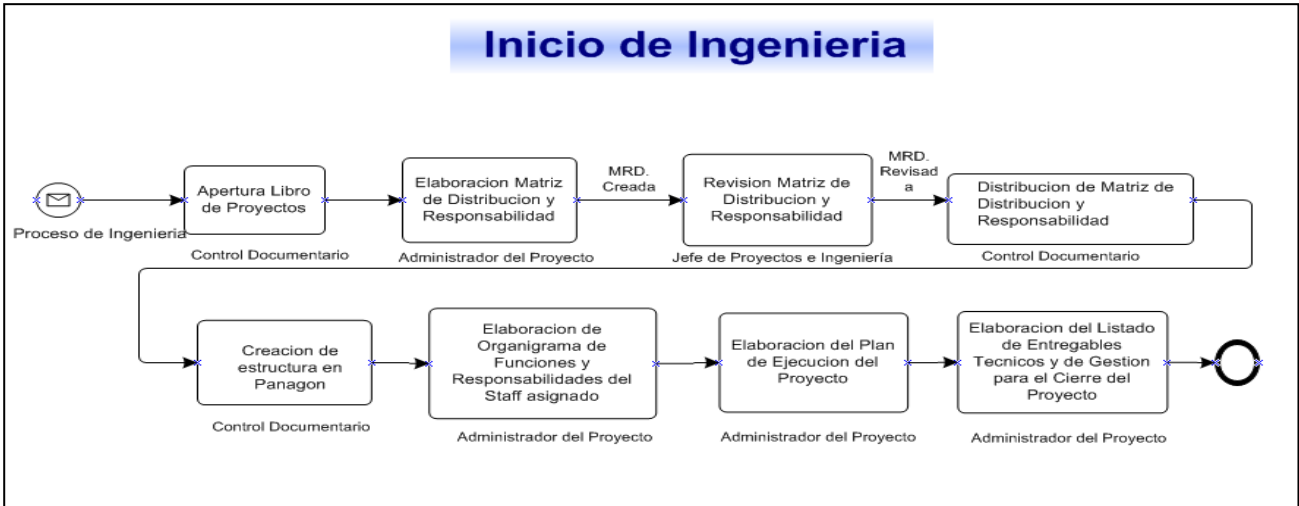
Inicio de Ingenieria

Proceso de Ingenieria

Apertura Libro de Proyectos

Control Documentario

Elaboracion Matriz de Distribucion y Responsabilidad

Administrador del Proyecto

MRD. Creada

Revision Matriz de Distribucion y Responsabilidad

Jefe de Proyectos e Ingeniería

MRD. Revisada

Distribucion de Matriz de Distribucion y Responsabilidad

Control Documentario

Creacion de estructura en Panagon

Control Documentario

Elaboracion de Organigrama de Funciones y Responsabilidades del Staff asignado

Administrador del Proyecto

Elaboracion del Plan de Ejecucion del Proyecto

Administrador del Proyecto

Elaboracion del Listado de Entregables Tecnicos y de Gestion para el Cierre del Proyecto

Administrador del Proyecto